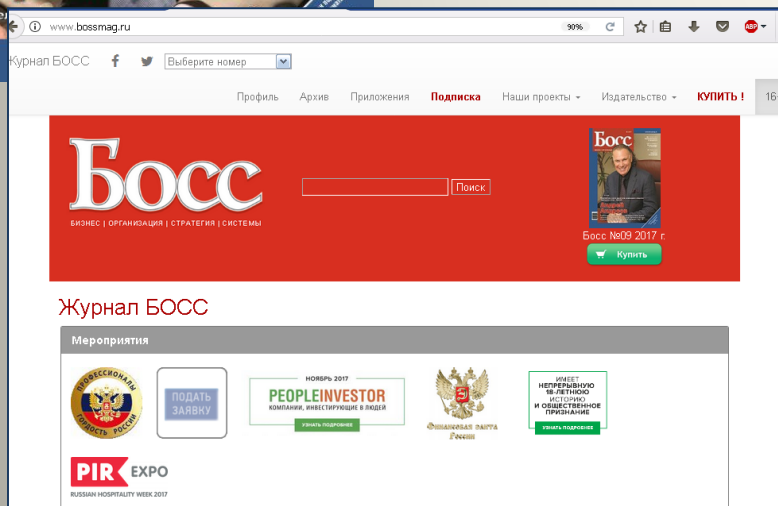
www.bossmag.ru 90%

Журнал БОСС
Выберите номер

Профиль Архив Приложения Подписка Наши проекты Издательство КУПИТЬ ! 16

Босс
БИЗНЕС | ОРГАНИЗАЦИЯ | СТРАТЕГИЯ | СИСТЕМЫ

Поиск

Босс
Босс №09 2017 г.
Купить

Журнал БОСС

Мероприятия

ПРОФЕССИОНАЛЫ ГОРДОСТЬ РОССИИ

ПОДАТЬ ЗАЯВКУ

НОЯБРЬ 2017
PEOPLEINVESTOR
КОМПАНИИ, ИНВЕСТИРУЮЩИЕ В ЛЮДЕЙ
УЗНАТЬ ПОДРОБНЕЕ

Финансовая элита России

ИМЕЕТ НЕПРЕРЫВНУЮ 18-ЛЕТНЮЮ ИСТОРИЮ И ОБЩЕСТВЕННОЕ ПРИЗНАНИЕ
УЗНАТЬ ПОДРОБНЕЕ

PIR EXPO
RUSSIAN HOSPITALITY WEEK 2017